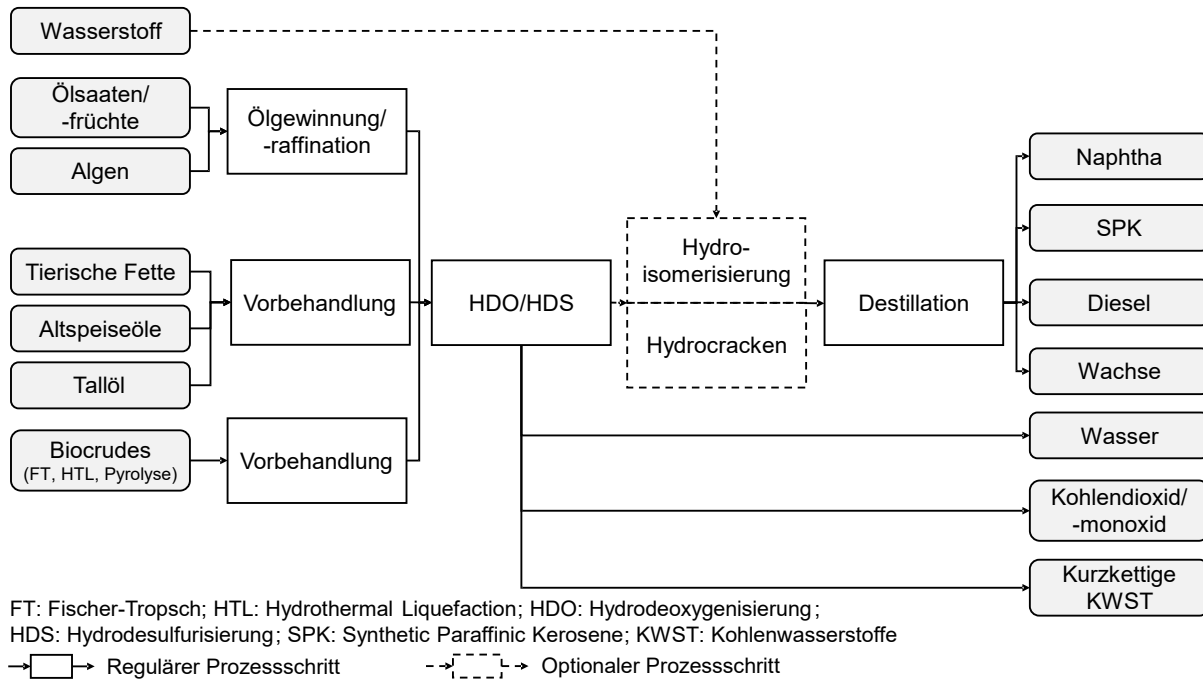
Wasserstoff

Ölsaaten/ -früchte

Algen

Ölgewinnung/ -raffination

Tierische Fette

Altspeiseöle

Tallöl

Vorbehandlung

Biocrudes (FT, HTL, Pyrolyse)

Vorbehandlung

HDO/HDS

Hydro-isomerisierung

Hydrocracken

Destillation

Naphtha

SPK

Diesel

Wachse

Wasser

Kohlendioxid/ -monoxid

Kurzkettige KWST

FT: Fischer-Tropsch; HTL: Hydrothermal Liquefaction; HDO: Hydrodeoxygenisierung; HDS: Hydrodesulfurisierung; SPK: Synthetic Paraffinic Kerosene; KWST: Kohlenwasserstoffe

Regulärer Prozessschritt

Optionaler Prozessschritt